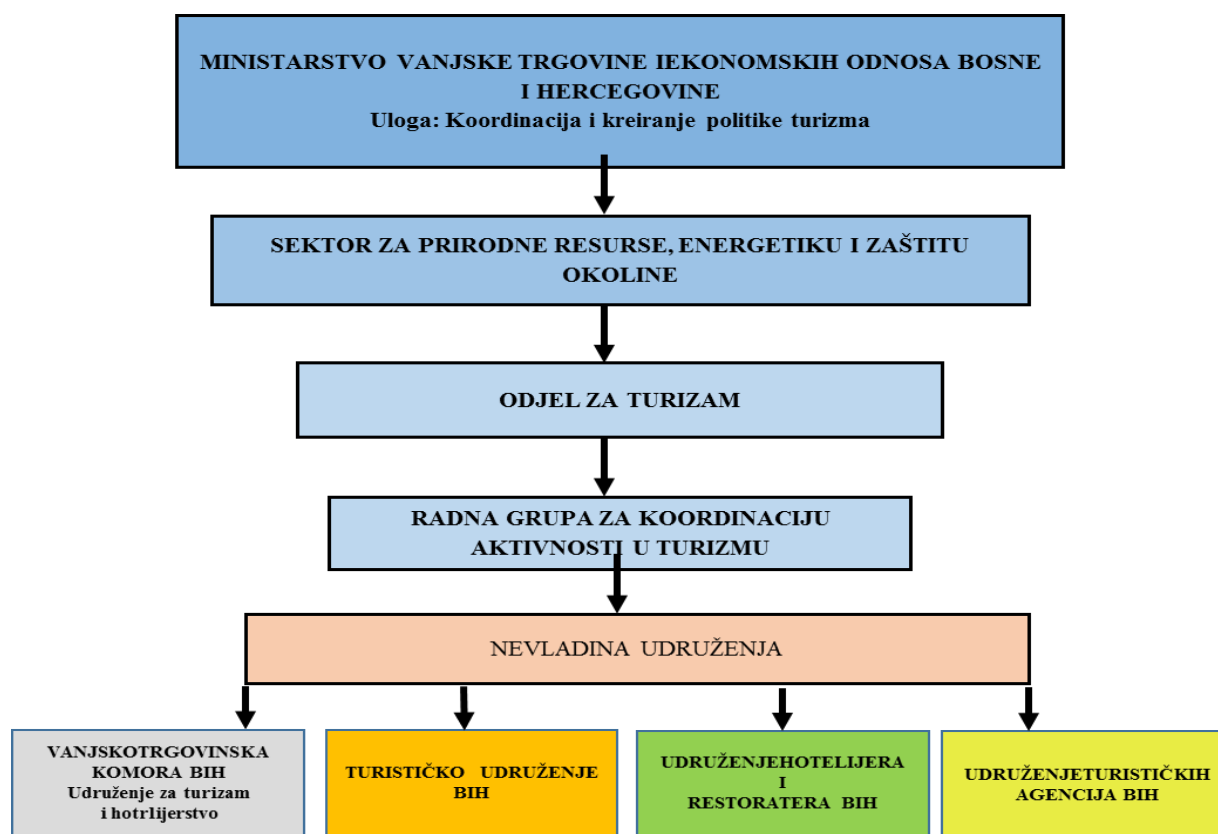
MINISTARSTVO VANJSKE TRGOVINE IEKONOMSKIH ODNOSA BOSNE I HERCEGOVINE
Uloga: Koordinacija i kreiranje politike turizma

SEKTOR ZA PRIRODNE RESURSE, ENERGETIKU I ZAŠTITU OKOLINE

ODJEL ZA TURIZAM

RADNA GRUPA ZA KOORDINACIJU AKTIVNOSTI U TURIZMU

NEVLADINA UDRUŽENJA

VANJSKOTRGOVINSKA KOMORA BIH
Udruženje za turizam i hotrlijerstvo

TURISTIČKO UDRUŽENJE BIH

UDRUŽENJEHOTELIJERA I RESTORATERA BIH

UDRUŽENJETURISTIČKIH AGENCIJA BIH